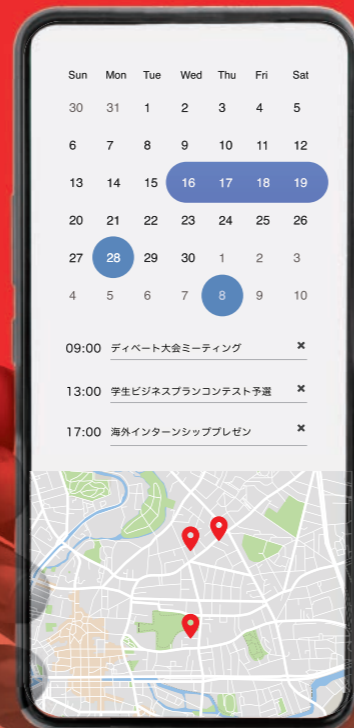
| Sun | Mon | Tue | Wed | Thu | Fri | Sat |
|---|---|---|---|---|---|---|
| 30 | 31 | 1 | 2 | 3 | 4 | 5 |
| 6 | 7 | 8 | 9 | 10 | 11 | 12 |
| 13 | 14 | 15 | 16 | 17 | 18 | 19 |
| 20 | 21 | 22 | 23 | 24 | 25 | 26 |
| 27 | 28 | 29 | 30 | 1 | 2 | 3 |
| 4 | 5 | 6 | 7 | 8 | 9 | 10 |

09:00 ディベート大会ミーティング ✖

13:00 学生ビジネスプランコンテスト予選 ✖

17:00 海外インターンシッププレゼン ✖